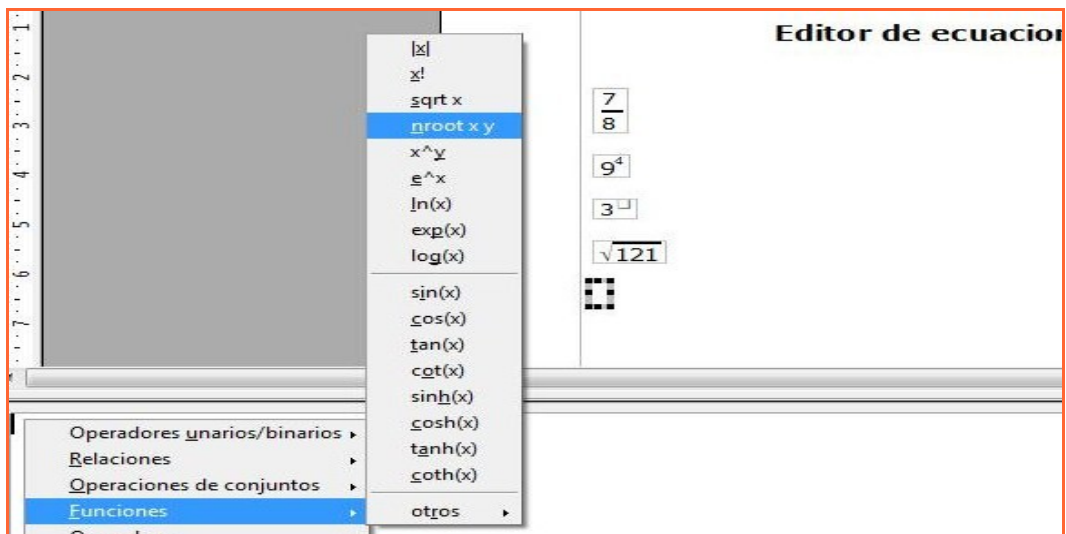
1
2
3
4
5
6
7

|x|
x!
sqrt x
nroot x y
x^y
e^x
ln(x)
exp(x)
log(x)
sin(x)
cos(x)
tan(x)
cot(x)
sinh(x)
cosh(x)
tanh(x)
coth(x)
otros

Editor de ecuacion

$\frac{7}{8}$

$9^4$

$3^{\square}$

$\sqrt{121}$

Operadores unarios/binarios
Relaciones
Operaciones de conjuntos
Funciones
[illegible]